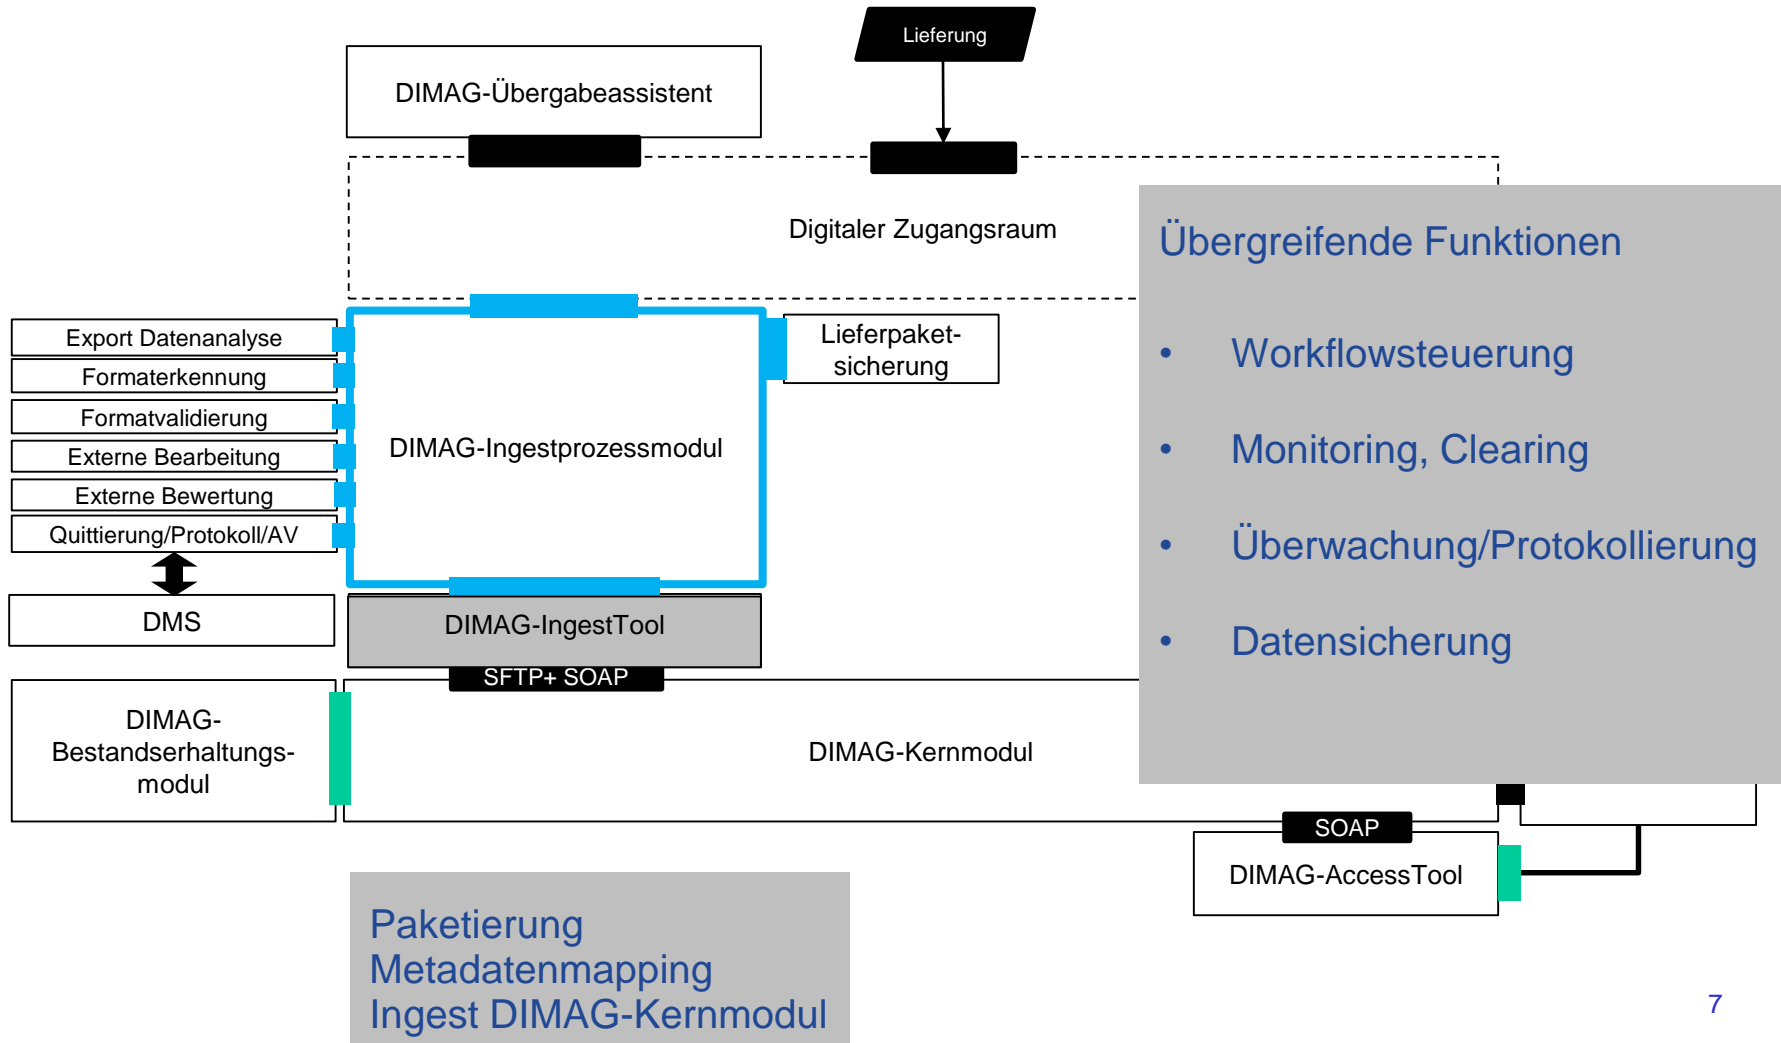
Lieferung

DIMAG-Übergabeassistent

Digitaler Zugangsraum

Übergreifende Funktionen

• Workflowsteuerung

• Monitoring, Clearing

• Überwachung/Protokollierung

• Datensicherung

Export Datenanalyse
Formaterkennung
Formatvalidierung
Externe Bearbeitung
Externe Bewertung
Quittierung/Protokoll/AV

DMS

DIMAG-Ingestprozessmodul

Lieferpaket-sicherung

DIMAG-IngestTool

SFTP+ SOAP

DIMAG-Bestandserhaltungs-modul

DIMAG-Kernmodul

SOAP

DIMAG-AccessTool

Paketierung
Metadatenmapping
Ingest DIMAG-Kernmodul

7